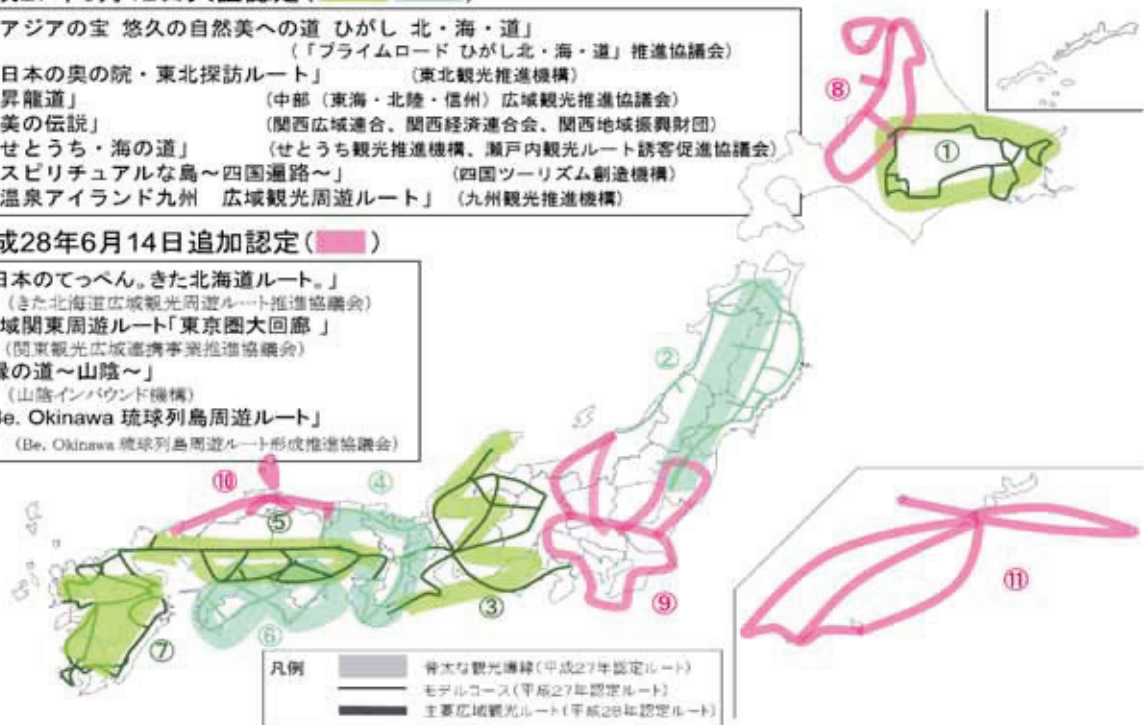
アジアの宝 悠久の自然美への道 ひがし 北・海・道」
（「プライムロード ひがし北・海・道」推進協議会）
日本の奥の院・東北探訪ルート」 （東北観光推進機構）
昇龍道」 （中部（東海・北陸・信州）広域観光推進協議会）
美の伝説」 （関西広域連合、関西経済連合会、関西地域振興財団）
せとうち・海の道」 （せとうち観光推進機構、瀬戸内観光ルート誘客促進協議会）
スピリチュアルな島〜四国遍路〜」 （四国ツーリズム創造機構）
温泉アイランド九州 広域観光周遊ルート」 （九州観光推進機構）

成28年6月14日追加認定（ ）
日本のてっぺん。きた北海道ルート。」
（きた北海道広域観光周遊ルート推進協議会）
域関東周遊ルート「東京圏大回廊 」
（関東観光広域連携事業推進協議会）
縁の道〜山陰〜」
（山陰インバウンド機構）
Be. Okinawa 琉球列島周遊ルート」
（Be. Okinawa 琉球列島周遊ルート形成推進協議会）

⑧
①
②
④
⑩
⑤
③
⑨
⑥
⑦
⑪

凡例
骨太な観光導線（平成27年認定ルート）
モデルコース（平成27年認定ルート）
主要広域観光ルート（平成28年認定ルート）